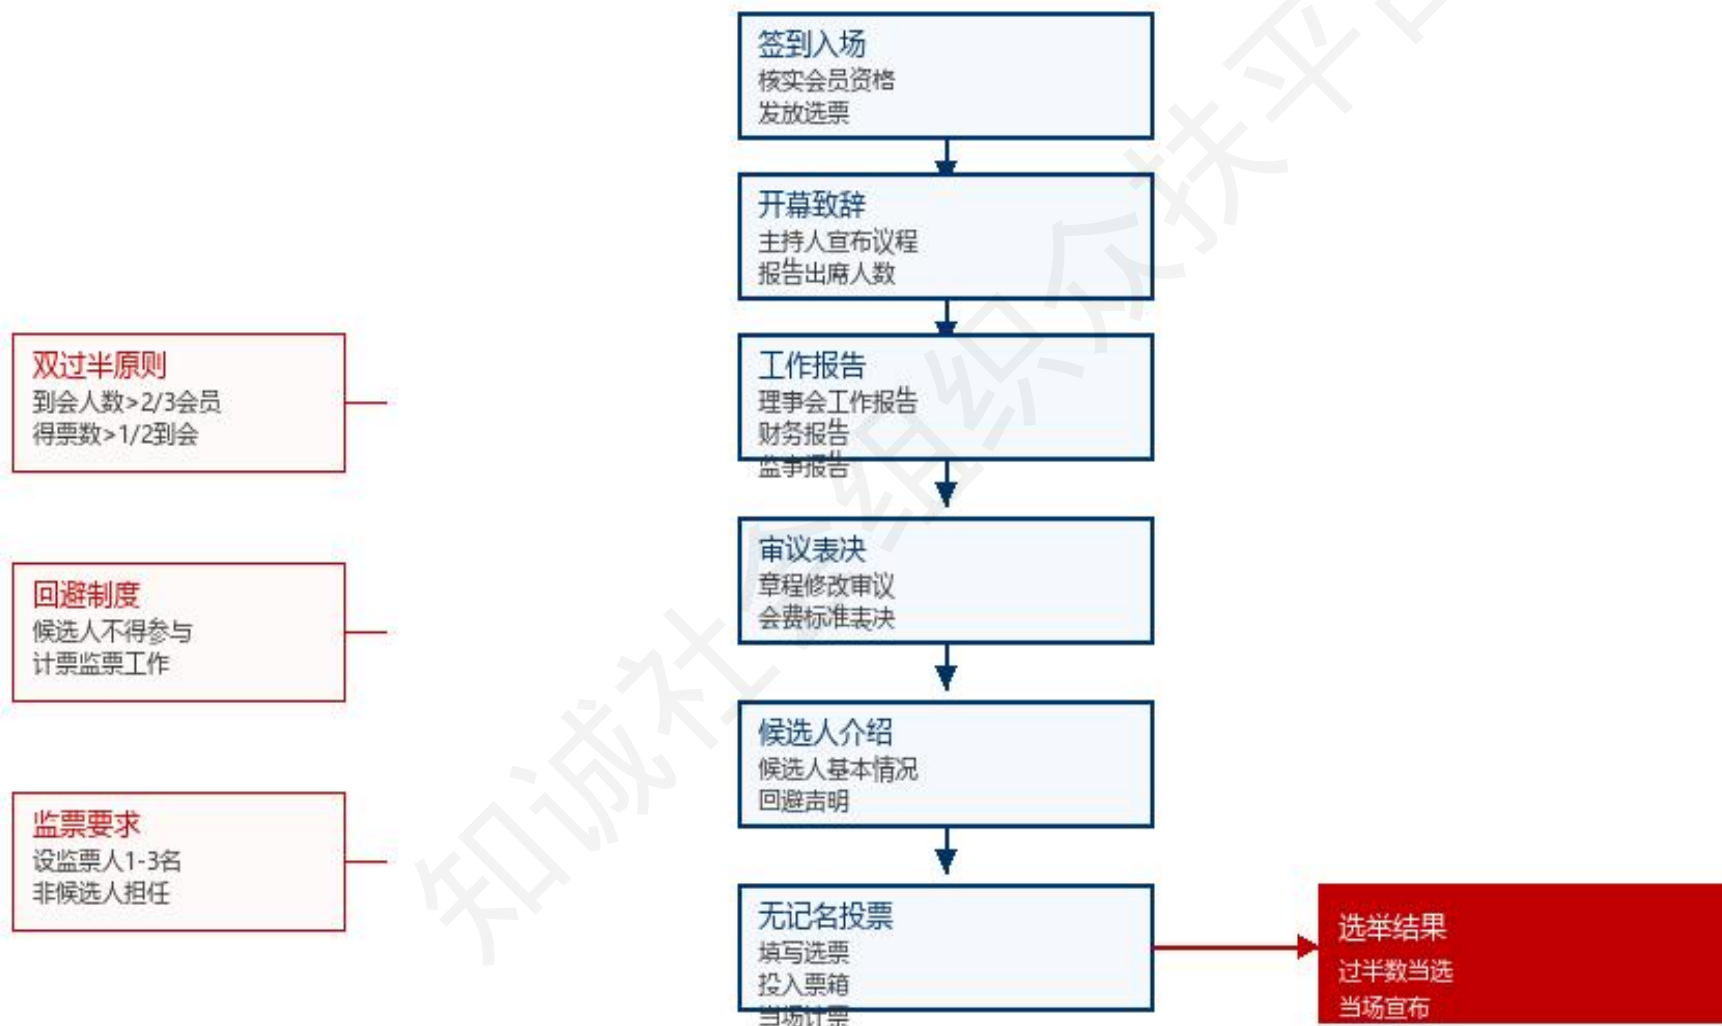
签到入场
核实会员资格
发放选票

开幕致辞
主持人宣布议程
报告出席人数

工作报告
理事会工作报告
财务报告
监事报告

审议表决
章程修改审议
会费标准表决

候选人介绍
候选人基本情况
回避声明

无记名投票
填写选票
投入票箱
当场计票

双过半原则
到会人数>2/3会员
得票数>1/2到会

回避制度
候选人不得参与
计票监票工作

监票要求
设监票人1-3名
非候选人担任

选举结果
过半数当选
当场宣布

知诚社会组织众扶平台